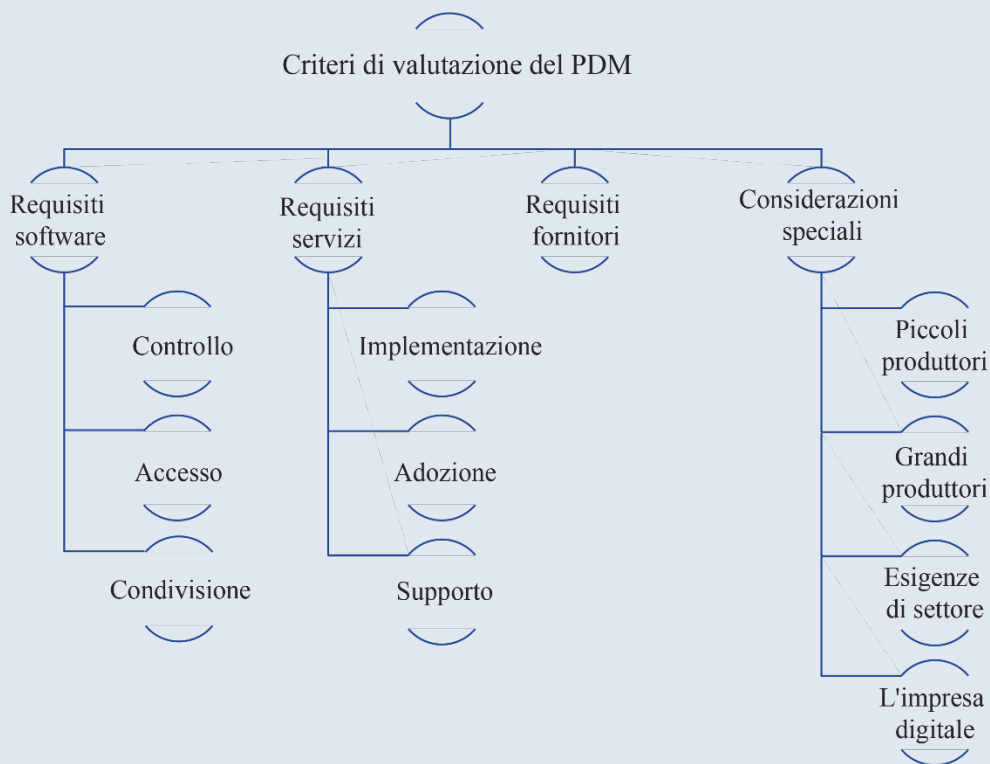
Criteri di valutazione del PDM

Requisiti software

Controllo

Accesso

Condivisione

Requisiti servizi

Implementazione

Adozione

Supporto

Requisiti fornitori

Considerazioni speciali

Piccoli produttori

Grandi produttori

Esigenze di settore

L'impresa digitale